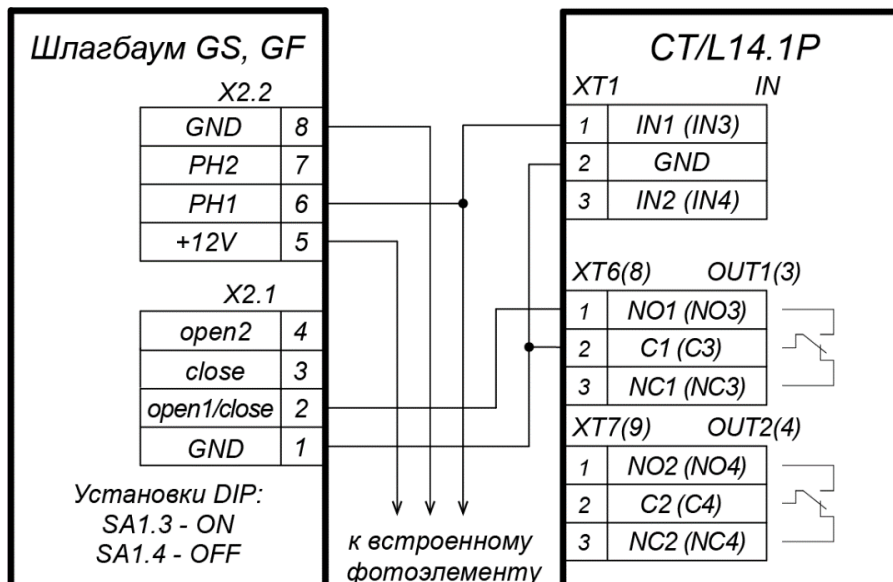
Шлагбаум GS, GF

X2.2

| GND | 8 |
|---|---|
| PH2 | 7 |
| PH1 | 6 |
| +12V | 5 |

X2.1

| open2 | 4 |
|---|---|
| close | 3 |
| open1/close | 2 |
| GND | 1 |

Установки DIP:
SA1.3 - ON
SA1.4 - OFF

к встроенному фотоэлементу

CT/L14.1P

XT1 IN

| 1 | IN1 (IN3) |
|---|---|
| 2 | GND |
| 3 | IN2 (IN4) |

XT6(8) OUT1(3)

| 1 | NO1 (NO3) |
|---|---|
| 2 | C1 (C3) |
| 3 | NC1 (NC3) |

XT7(9) OUT2(4)

| 1 | NO2 (NO4) |
|---|---|
| 2 | C2 (C4) |
| 3 | NC2 (NC4) |